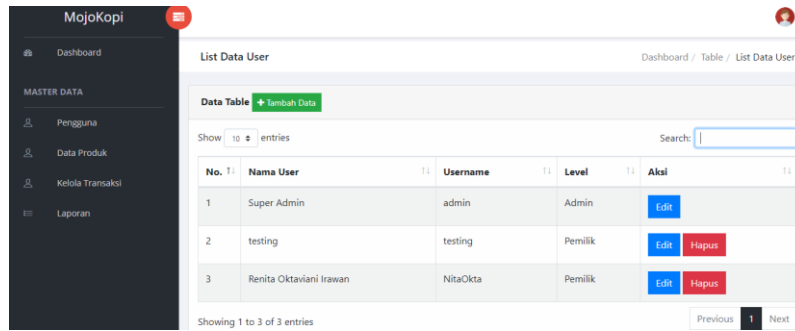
MojoKopi

Dashboard

MASTER DATA

Pengguna

Data Produk

Kelola Transaksi

Laporan

List Data User

Dashboard / Table / List Data User

Data Table + Tambah Data

Show 10 entries

Search:

| No. | Nama User | Username | Level | Aksi |
|---|---|---|---|---|
| 1 | Super Admin | admin | Admin | Edit |
| 2 | testing | testing | Pemilik | Edit Hapus |
| 3 | Renita Oktaviani Irawan | NitaOkta | Pemilik | Edit Hapus |

Showing 1 to 3 of 3 entries

Previous 1 Next